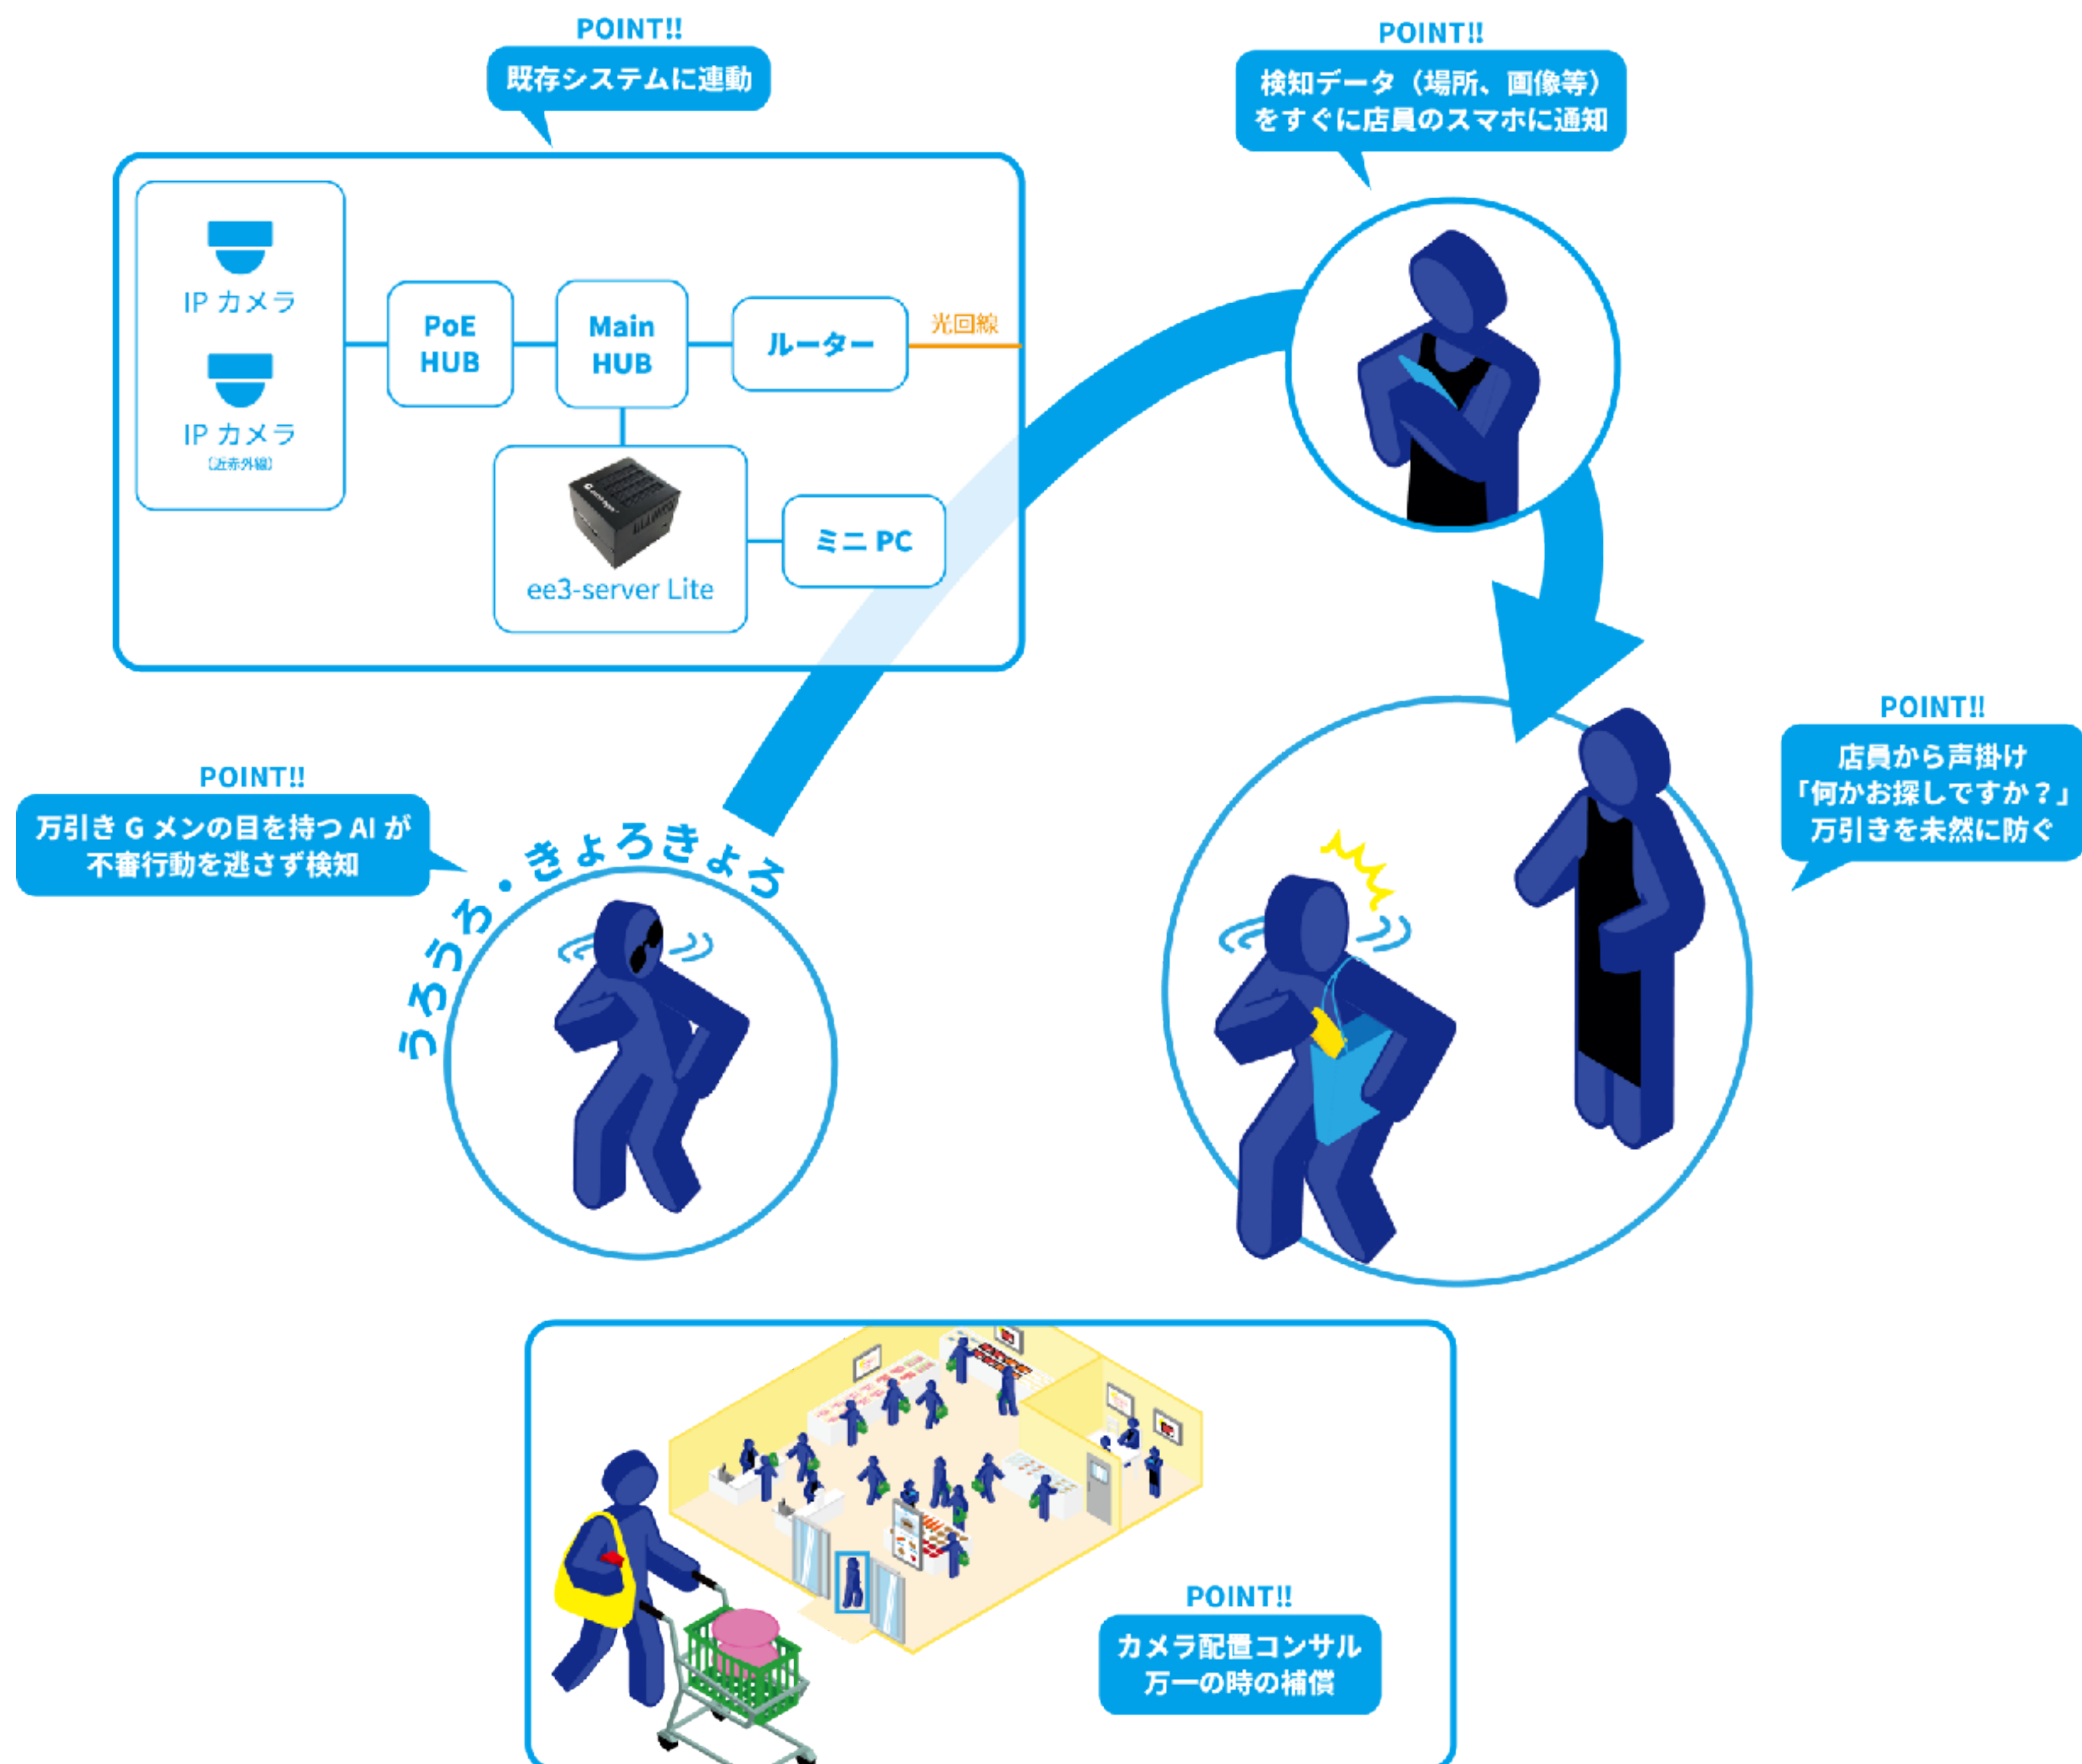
POINT!!
既存システムに連動

IP カメラ
IP カメラ
(近赤外線)
PoE HUB
Main HUB
ルーター
光回線
ee3-server Lite
ミニ PC

POINT!!
検知データ（場所、画像等）をすぐに店員のスマホに通知

POINT!!
店員から声掛け「何かお探しですか？」万引きを未然に防ぐ

POINT!!
万引き G メンの目を持つ AI が不審行動を逃さず検知

うろうろ・きょろきょろ

POINT!!
カメラ配置コンサル
万一の時の補償